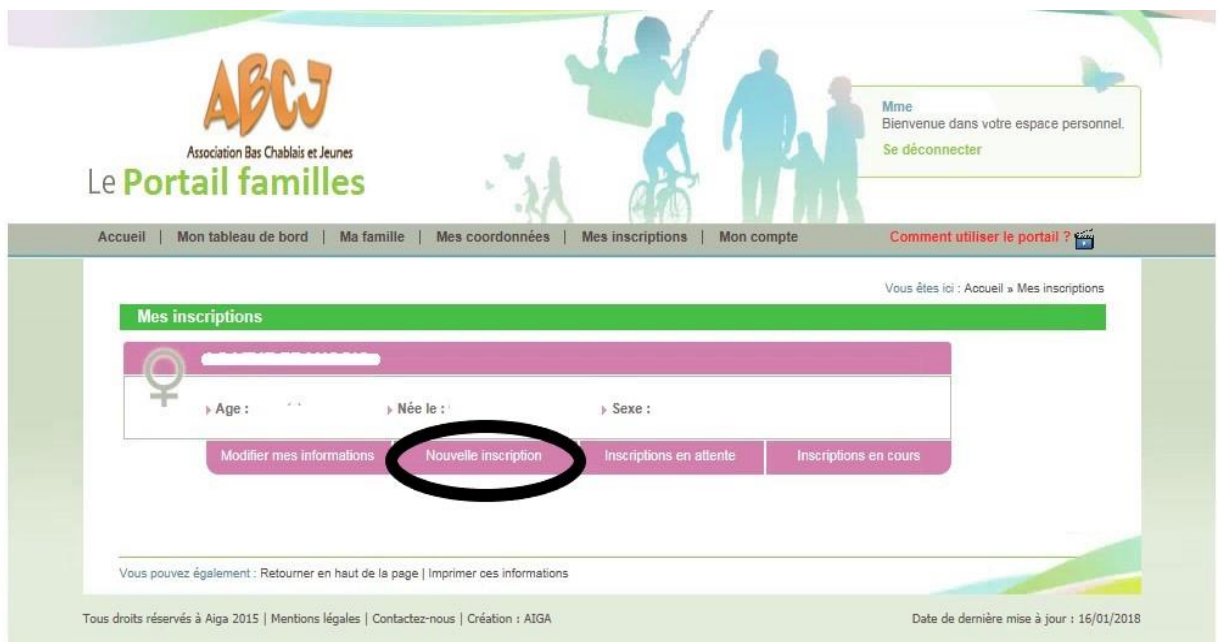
ABCJ
Association Bas Chablais et Jeunes
Le Portail familles

Mme
Bienvenue dans votre espace personnel.
Se déconnecter

Accueil | Mon tableau de bord | Ma famille | Mes coordonnées | Mes inscriptions | Mon compte

Comment utiliser le portail ?

Vous êtes ici : Accueil » Mes inscriptions

Mes inscriptions

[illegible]

Age :
Née le :
Sexe :

Modifier mes informations
Nouvelle inscription
Inscriptions en attente
Inscriptions en cours

Vous pouvez également : Retourner en haut de la page | Imprimer ces informations

Tous droits réservés à Aiga 2015 | Mentions légales | Contactez-nous | Création : AIGA

Date de dernière mise à jour : 16/01/2018